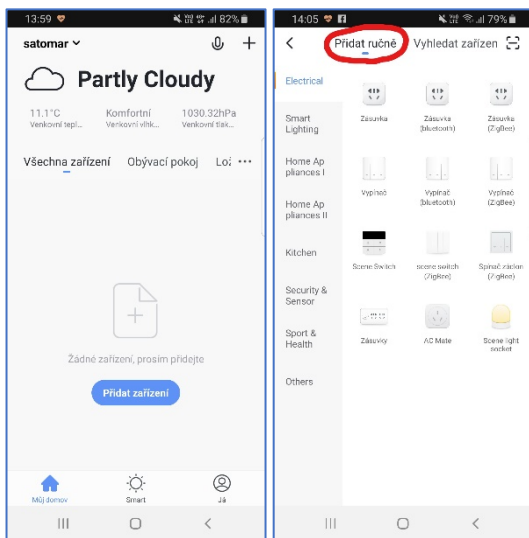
13:59 82%

satomar

Partly Cloudy

11.1°C
Venkovní tepl...

Komfortní
Venkovní vlhk...

1030.32hPa
Venkovní tlak...

Všechna zařízení Obývací pokoj Lo:

Žádné zařízení, prosím přidejte

Přidat zařízení

Můj domov Smart Já

14:05 79%

Přidat ručně Vyhledat zařízen

Electrical
Smart Lighting
Home Appliances I
Home Appliances II
Kitchen
Security & Sensor
Sport & Health
Others

Zásuvka
Zásuvka (bluetooth)
Zásuvka (ZigBee)
Vypínač
Vypínač (bluetooth)
Vypínač (ZigBee)
Scene Switch
scene switch (ZigBee)
Spínač závěsu (ZigBee)
Zásuvky
AC Mate
Scene light socket